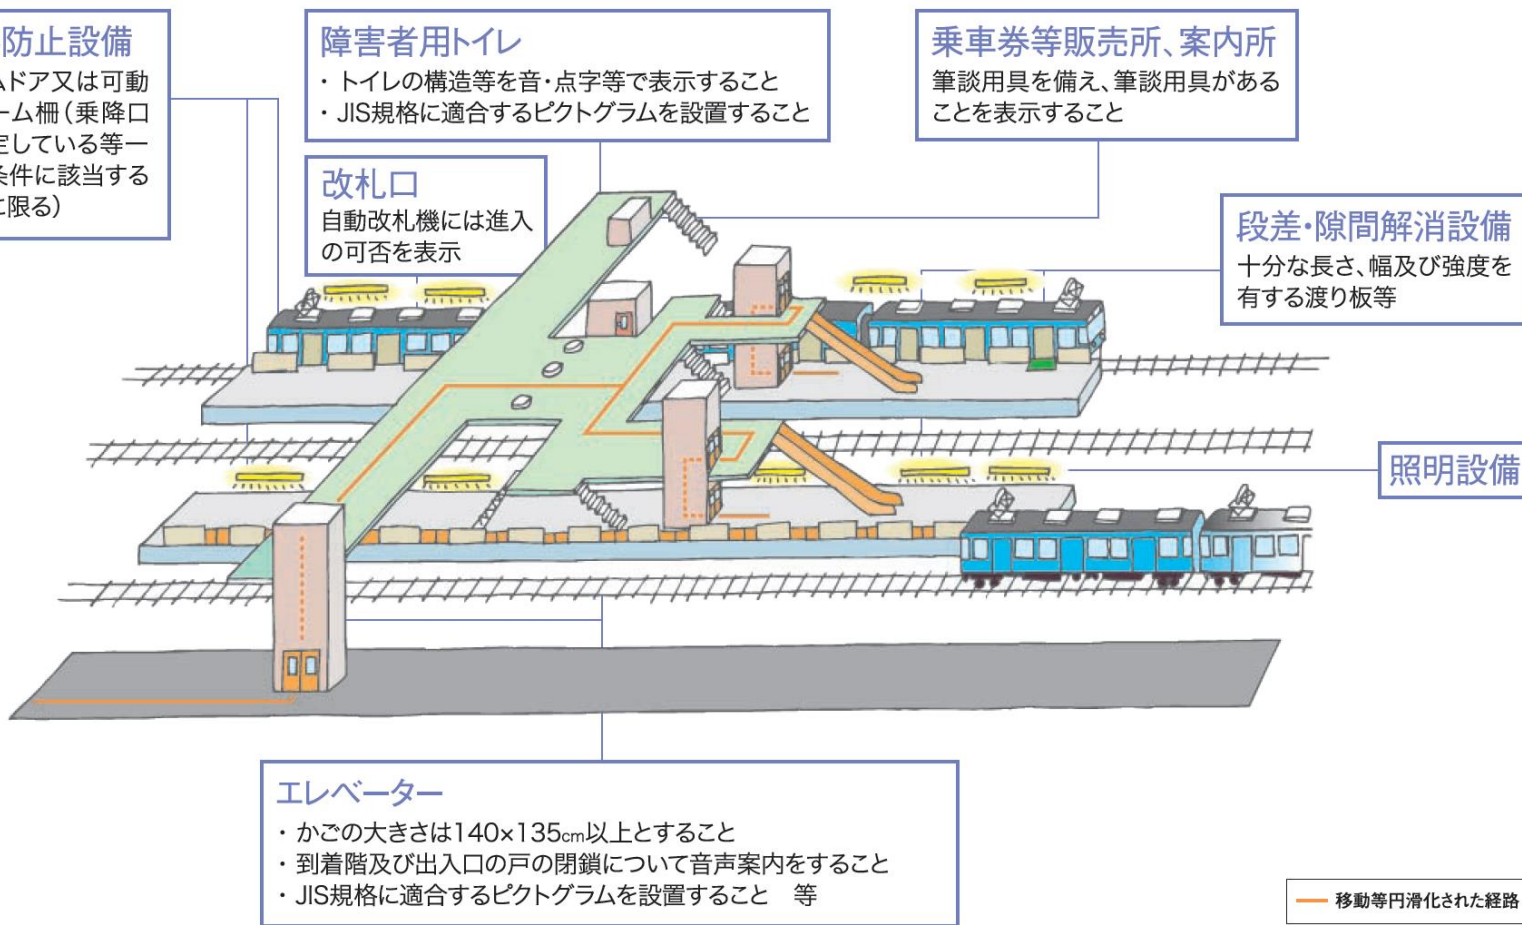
防止設備
ムドア又は可動ーム柵（乗降口定している等一条件に該当するに限る）

障害者用トイレ
・トイレの構造等を音・点字等で表示すること
・JIS規格に適合するピクトグラムを設置すること

乗車券等販売所、案内所
筆談用具を備え、筆談用具があることを表示すること

改札口
自動改札機には進入の可否を表示

段差・隙間解消設備
十分な長さ、幅及び強度を有する渡り板等

照明設備

エレベーター
・かごの大きさは140×135cm以上とすること
・到着階及び出入口の戸の閉鎖について音声案内をすること
・JIS規格に適合するピクトグラムを設置すること　等

移動等円滑化された経路